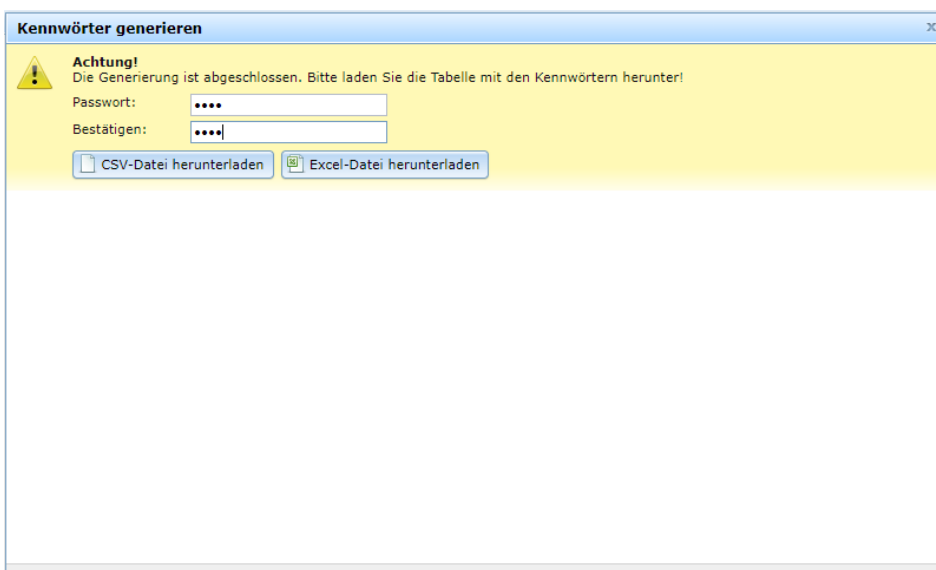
Kennwörter generieren

x

Achtung!
Die Generierung ist abgeschlossen. Bitte laden Sie die Tabelle mit den Kennwörtern herunter!

Passwort: ••••

Bestätigen: ••••

CSV-Datei herunterladen

Excel-Datei herunterladen